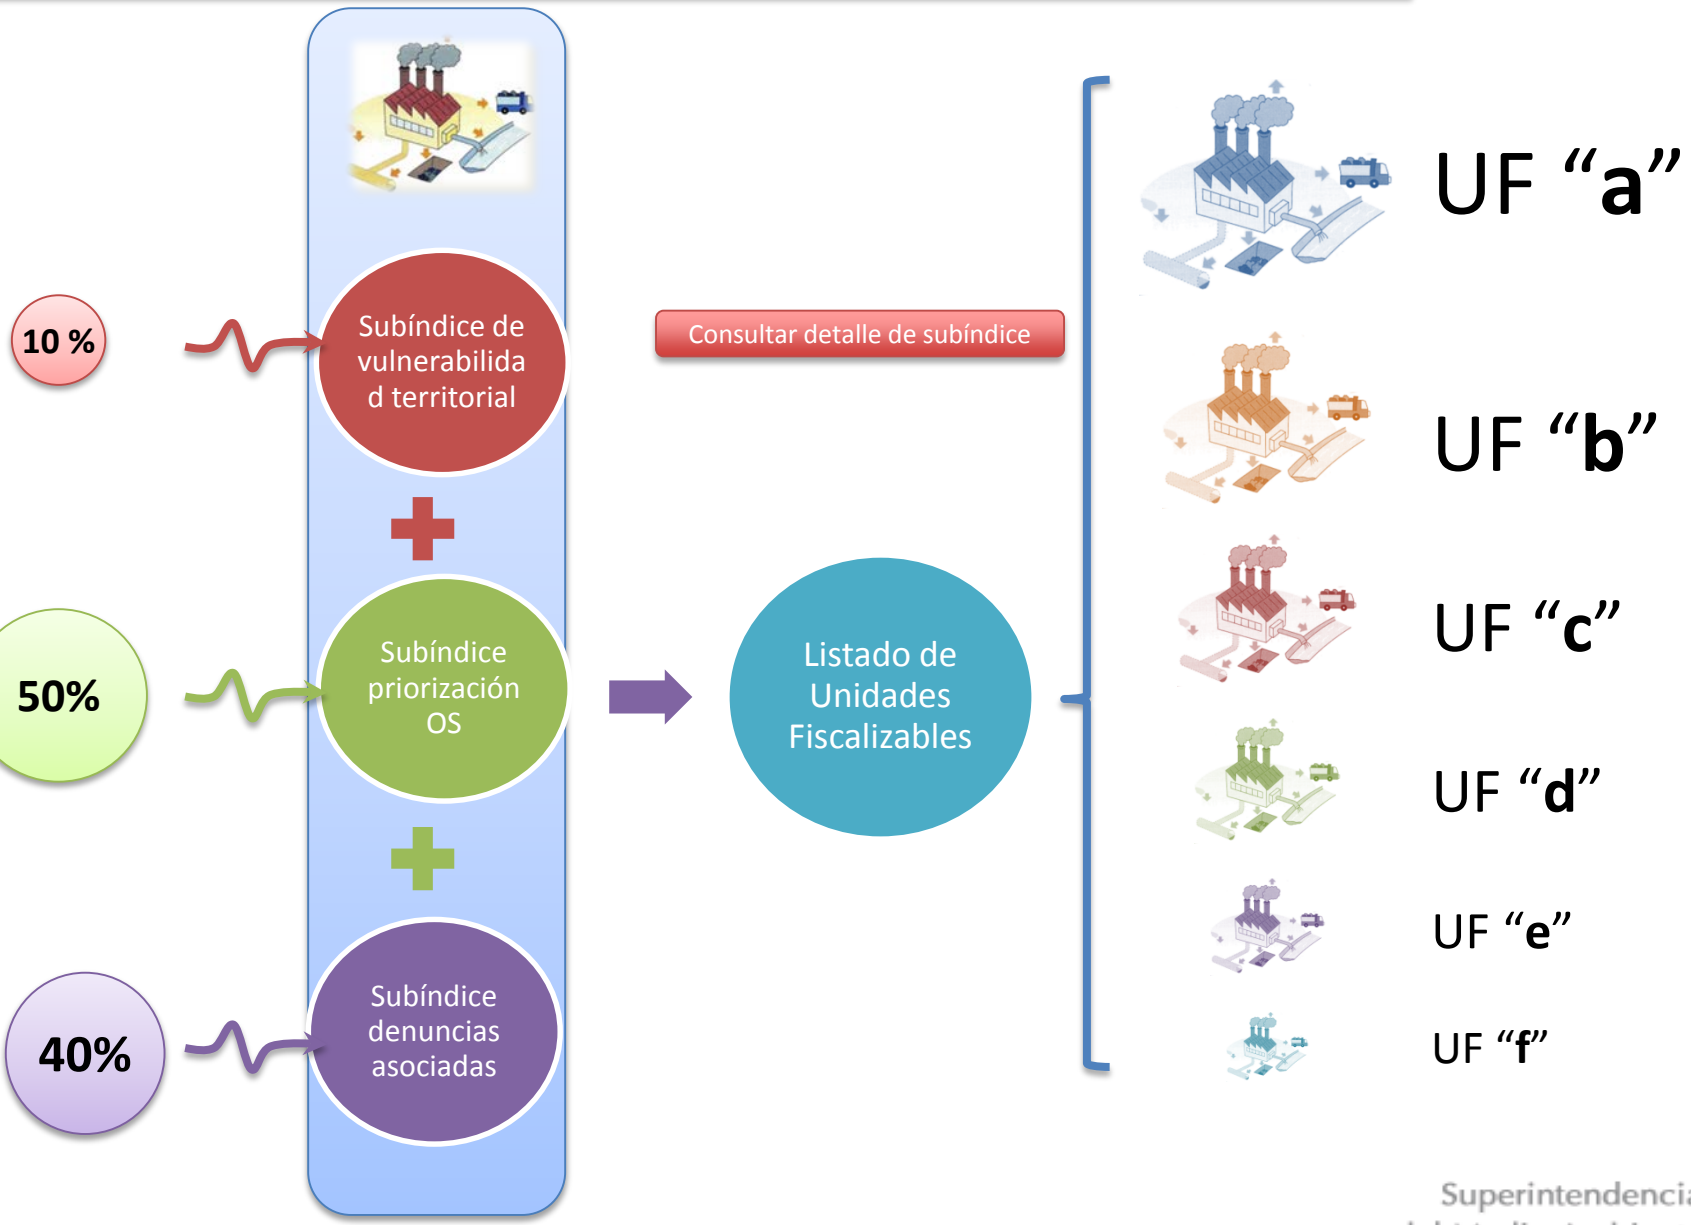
10 %

Subíndice de vulnerabilidad territorial

Consultar detalle de subíndice

50%

Subíndice priorización OS

Listado de Unidades Fiscalizables

40%

Subíndice denuncias asociadas

UF “a”

UF “b”

UF “c”

UF “d”

UF “e”

UF “f”

Superintendenci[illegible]